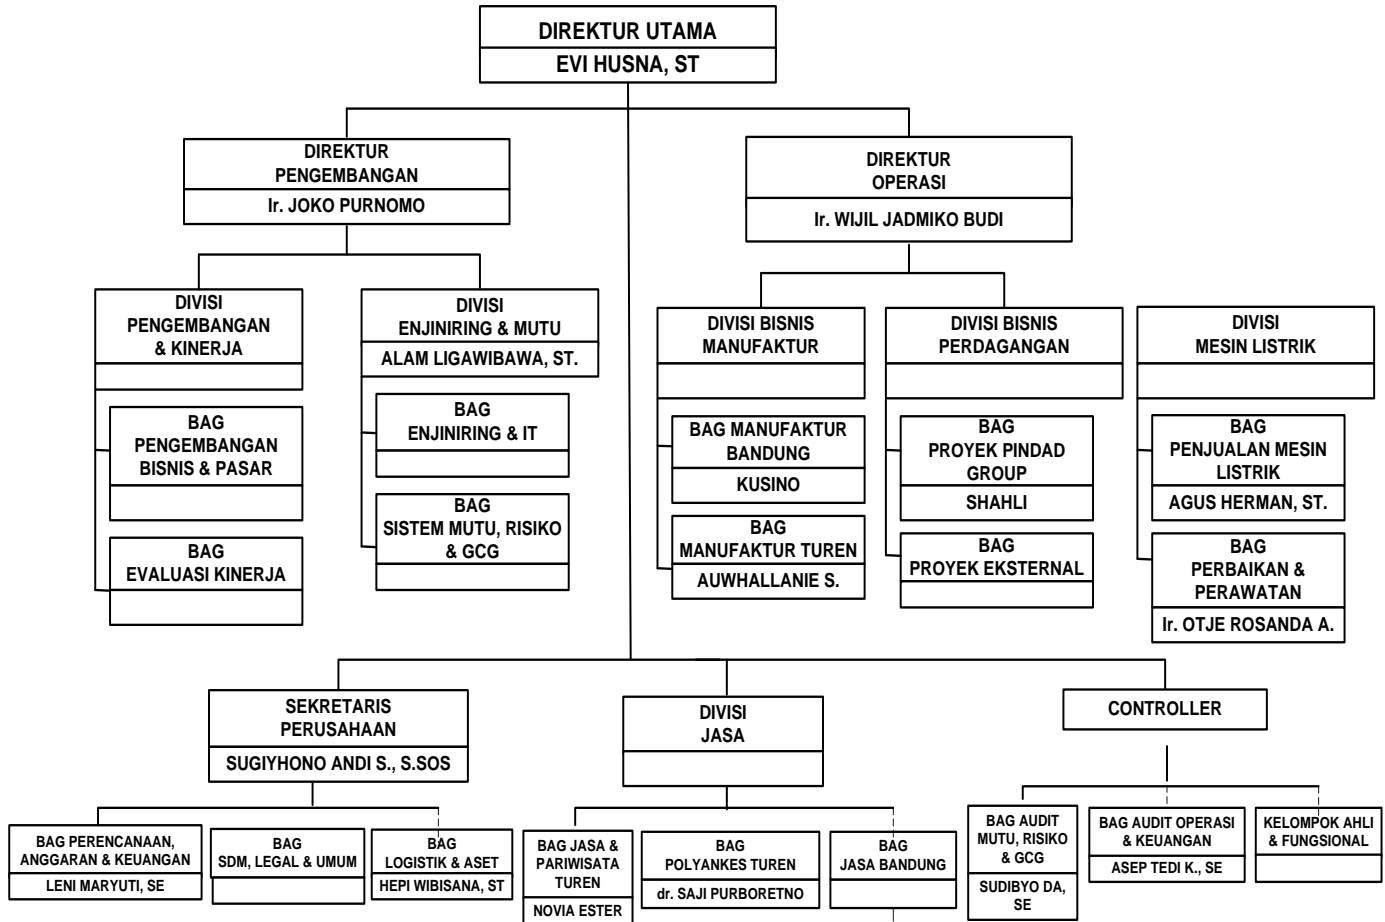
DIREKTUR UTAMA
EVI HUSNA, ST

DIREKTUR PENGEMBANGAN
Ir. JOKO PURNOMO

DIVISI PENGEMBANGAN & KINERJA

BAG PENGEMBANGAN BISNIS & PASAR

BAG EVALUASI KINERJA

DIVISI ENJINIRING & MUTU
ALAM LIGAWIBAWA, ST.

BAG ENJINIRING & IT

BAG SISTEM MUTU, RISIKO & GCG

DIREKTUR OPERASI
Ir. WIJIL JADMIKO BUDI

DIVISI BISNIS MANUFAKTUR

BAG MANUFAKTUR BANDUNG
KUSINO

BAG MANUFAKTUR TUREN
AUWHALLANIE S.

DIVISI BISNIS PERDAGANGAN

BAG PROYEK PINDAD GROUP
SHAHLI

BAG PROYEK EKSTERNAL

DIVISI MESIN LISTRIK

BAG PENJUALAN MESIN LISTRIK
AGUS HERMAN, ST.

BAG PERBAIKAN & PERAWATAN
Ir. OTJE ROSANDA A.

SEKRETARIS PERUSAHAAN
SUGIYHONO ANDI S., S.SOS

BAG PERENCANAAN, ANGGARAN & KEUANGAN
LENI MARYUTI, SE

BAG SDM, LEGAL & UMUM

BAG LOGISTIK & ASET
HEPI WIBISANA, ST

DIVISI JASA

BAG JASA & PARIWISATA TUREN
NOVIA ESTER

BAG POLYANKES TUREN
dr. SAJI PURBORETNO

BAG JASA BANDUNG

CONTROLLER

BAG AUDIT MUTU, RISIKO & GCG
SUDIBYO DA, SE

BAG AUDIT OPERASI & KEUANGAN
ASEP TEDI K., SE

KELOMPOK AHLI & FUNGSIONAL